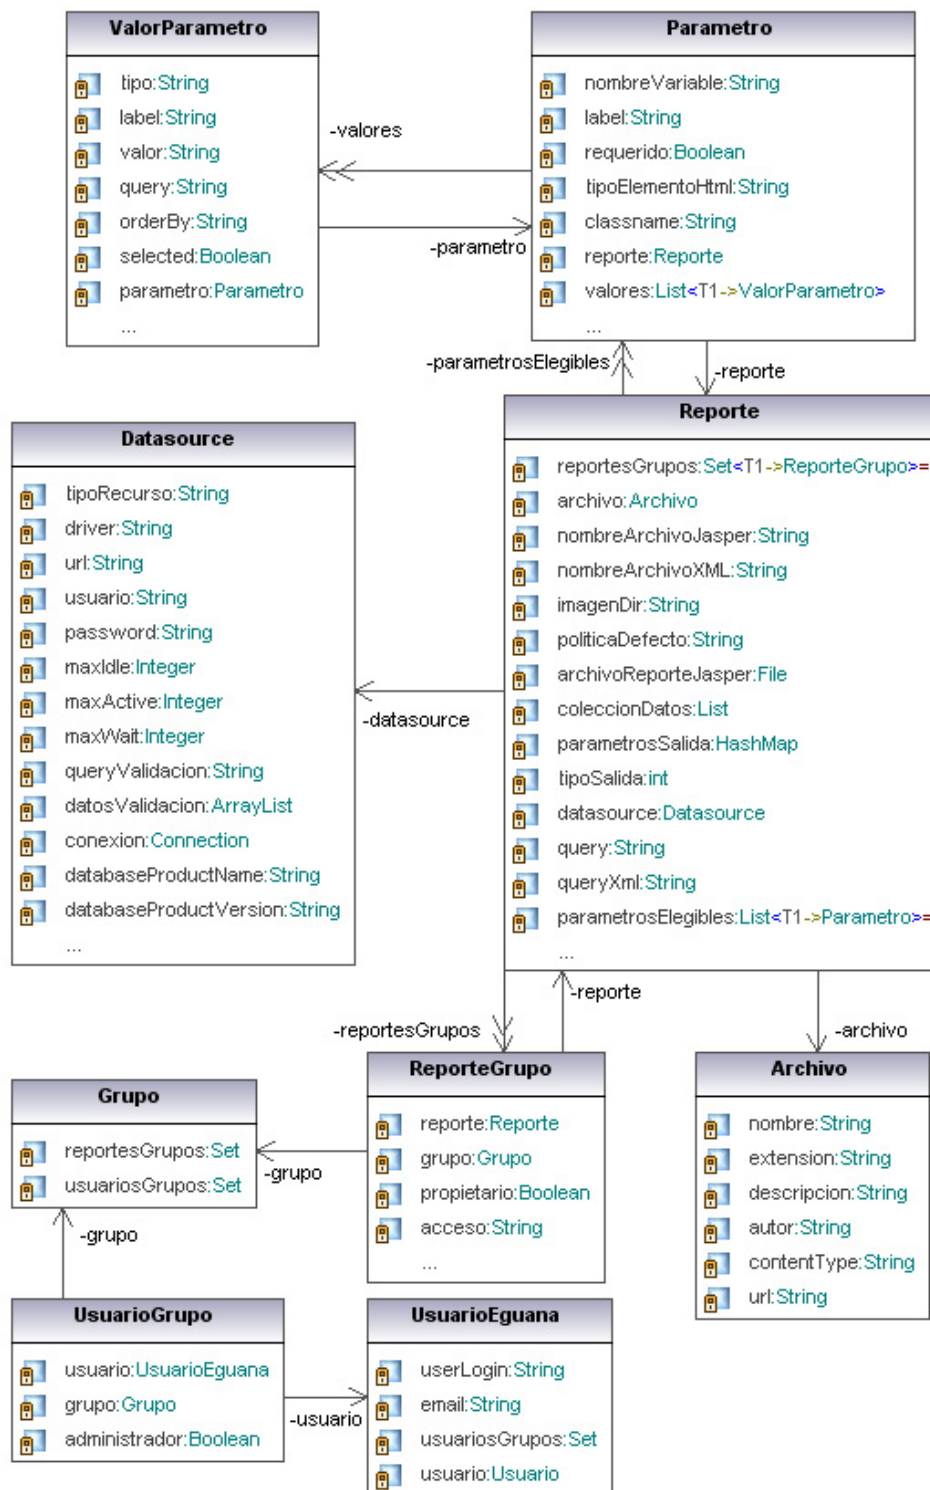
ValorParametro

tipo:String
label:String
valor:String
query:String
orderBy:String
selected:Boolean
parametro:Parametro
...

-valores

-parametro

Parametro

nombreVariable:String
label:String
requerido:Boolean
tipoElementoHtml:String
classname:String
reporte:Reporte
valores:List<T1->ValorParametro>
...

-parametrosElegibles

-reporte

Reporte

reportesGrupos:Set<T1->ReporteGrupo>=
archivo:Archivo
nombreArchivoJasper:String
nombreArchivoXML:String
imagenDir:String
politicaDefecto:String
archivoReporteJasper:File
coleccionDatos:List
parametrosSalida:HashMap
tipoSalida:int
datasource:Datasource
query:String
queryXml:String
parametrosElegibles:List<T1->Parametro>=
...

Datasource

tipoRecurso:String
driver:String
url:String
usuario:String
password:String
maxIdle:Integer
maxActive:Integer
maxWait:Integer
queryValidacion:String
datosValidacion:ArrayList
conexion:Connection
databaseProductName:String
databaseProductVersion:String
...

-datasource

-reporte

-reportesGrupos

-archivo

ReporteGrupo

reporte:Reporte
grupo:Grupo
propietario:Boolean
acceso:String
...

Archivo

nombre:String
extension:String
descripcion:String
autor:String
contentType:String
url:String

Grupo

reportesGrupos:Set
usuariosGrupos:Set

-grupo

-grupo

UsuarioGrupo

usuario:UsuarioEguana
grupo:Grupo
administrador:Boolean

-usuario

UsuarioEguana

userLogin:String
email:String
usuariosGrupos:Set
usuario:Usuario